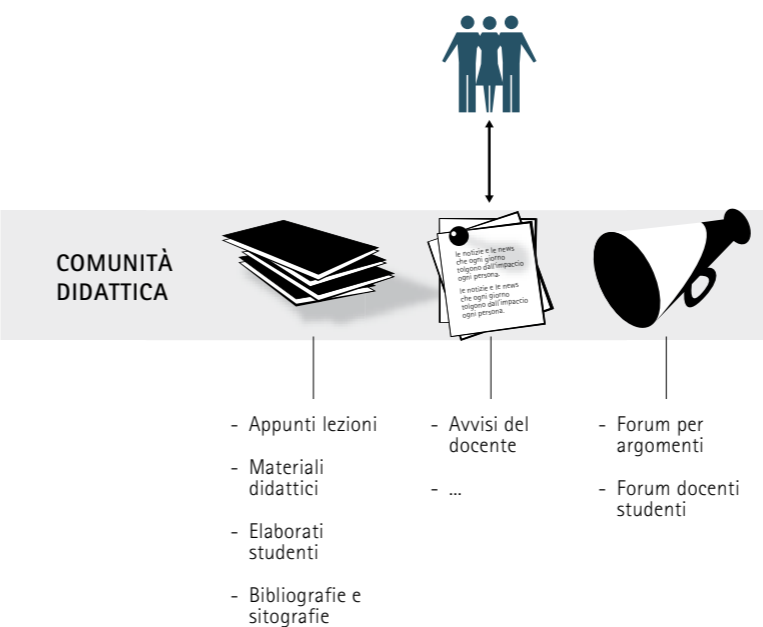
COMUNITÀ DIDATTICA

le notizie e le news che ogni giorno tolgono dall'impaccio ogni persona.

le notizie e le news che ogni giorno tolgono dall'impaccio ogni persona.

- Appunti lezioni
- Materiali didattici
- Elaborati studenti
- Bibliografie e sitografie

- Avvisi del docente
- ...

- Forum per argomenti
- Forum docenti studenti